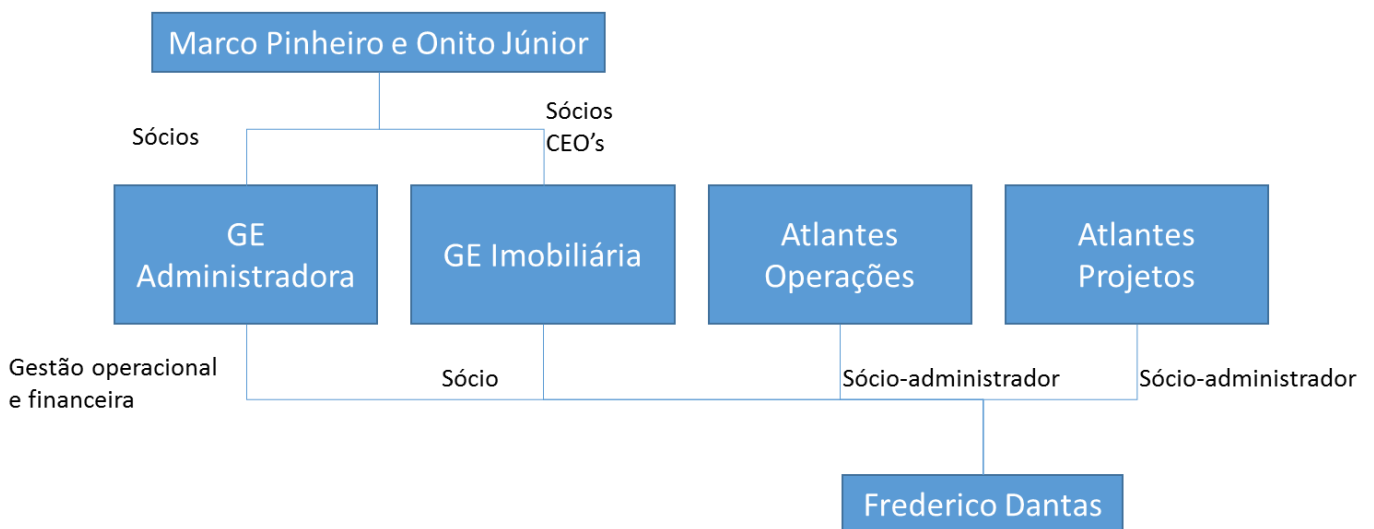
Marco Pinheiro e Onito Júnior

Sócios

Sócios
CEO's

GE Administradora

GE Imobiliária

Atlantes Operações

Atlantes Projetos

Gestão operacional e financeira

Sócio

Sócio-administrador

Sócio-administrador

Frederico Dantas